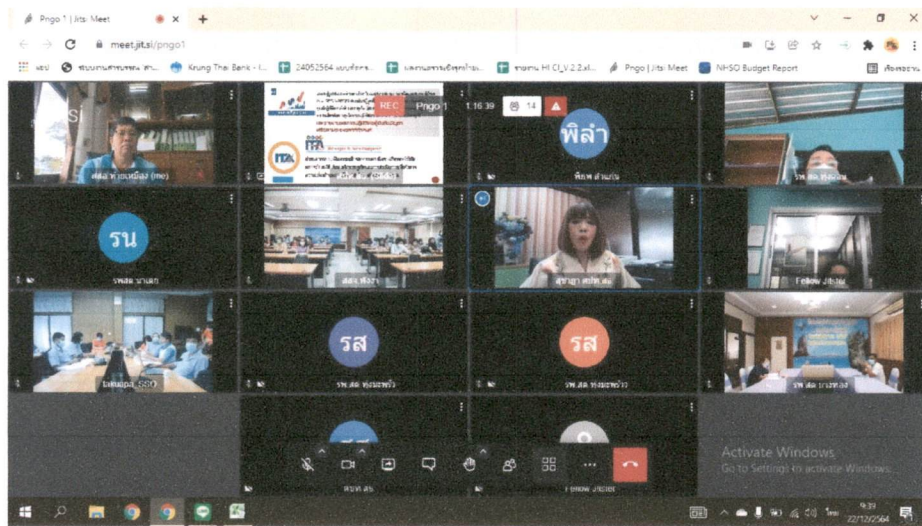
Pngo 1 | Jitsi Meet

meet.jit.si/pngo1

แอป ระบบงานสารบรรณ สา... Krung Thai Bank - I... 24052564 แบบฟอร์ม... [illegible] รายงาน HI CI_V.2.2.xl... Pngo | Jitsi Meet NHSO Budget Report

REC Pngo 1 1:16:39 14

พิลำ

ITA

สสอ.ห.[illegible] (me)

พิลำ สำนัก

รพ.สต.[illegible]

รน

รพสต.นาแสก

สสอ.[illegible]

สุชาดา สปสช.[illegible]

Fellow Jitsi...

รส

รส

รพ.สต.ทุ่งมะพร้าว

รพ.สต.ทุ่งมะพร้าว

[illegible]pa_SSO

รพ.สต.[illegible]

Fellow Jitsi

Activate Windows
Go to Settings to activate Windows.

9:39
22/12/2564